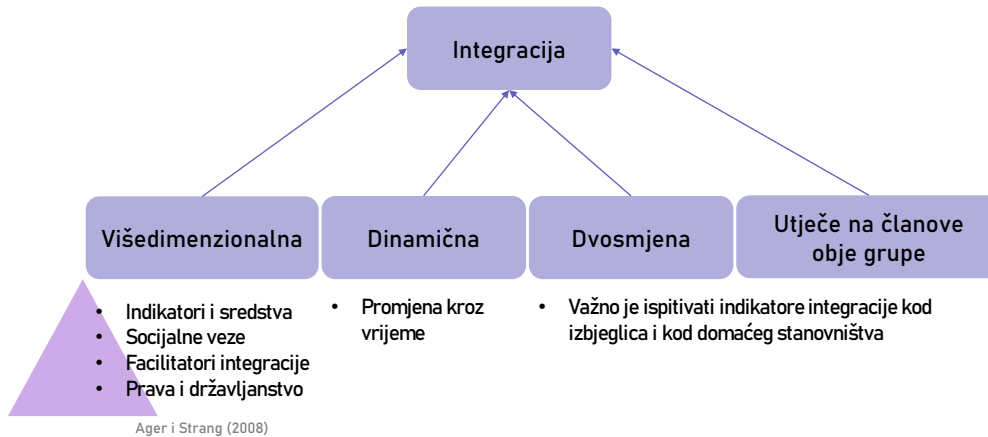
Integracija

Višedimenzionalna

Dinamična

Dvosmjena

Utječe na članove obje grupe

• Indikatori i sredstva
• Socijalne veze
• Facilitatori integracije
• Prava i državljanstvo

• Promjena kroz vrijeme

• Važno je ispitivati indikatore integracije kod izbjeglica i kod domaćeg stanovništva

Ager i Strang (2008)